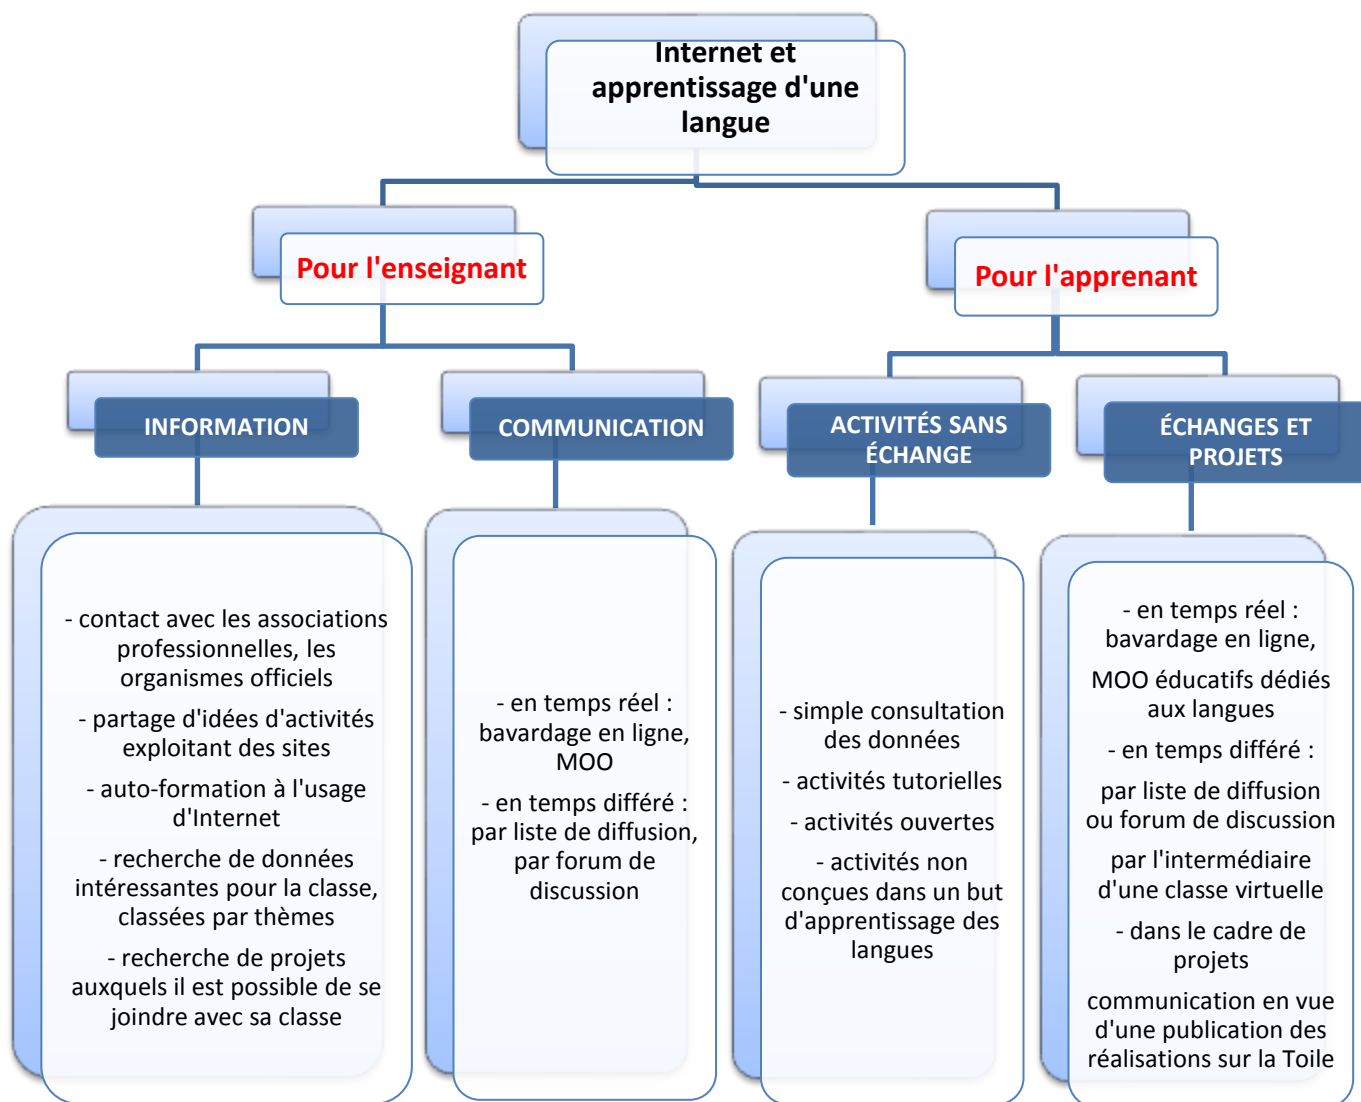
Internet et apprentissage d'une langue

Pour l'enseignant

Pour l'apprenant

INFORMATION

COMMUNICATION

ACTIVITÉS SANS ÉCHANGE

ÉCHANGES ET PROJETS

- contact avec les associations professionnelles, les organismes officiels

- partage d'idées d'activités exploitant des sites

- auto-formation à l'usage d'Internet

- recherche de données intéressantes pour la classe, classées par thèmes

- recherche de projets auxquels il est possible de se joindre avec sa classe

- en temps réel : bavardage en ligne, MOO

- en temps différé : par liste de diffusion, par forum de discussion

- simple consultation des données

- activités tutorielles

- activités ouvertes

- activités non conçues dans un but d'apprentissage des langues

- en temps réel : bavardage en ligne,

MOO éducatifs dédiés aux langues

- en temps différé :

par liste de diffusion ou forum de discussion

par l'intermédiaire d'une classe virtuelle

- dans le cadre de projets

communication en vue d'une publication des réalisations sur la Toile